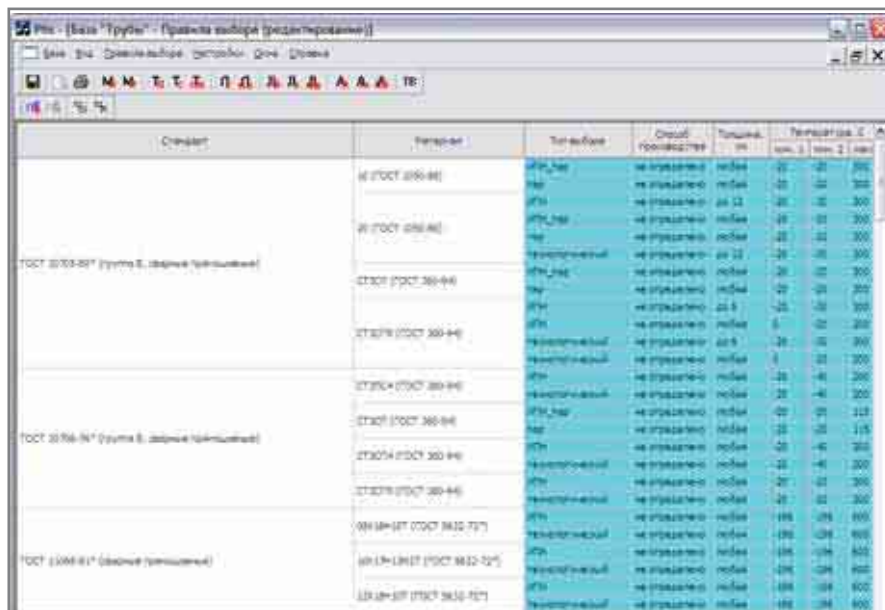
Pltr - [База "Трубы" - Правила выбора (редактирование)]

База Вид Правила выбора Настройки Окна Справка

| Стандарт | Материал | Тип выбора | Способ производства | Толщина, мм | Температура, С мин. 1 | мин. 2 | макс |
|---|---|---|---|---|---|---|---|
| ГОСТ 10705-80* (группа В, сварные прямошовные) | 10 (ГОСТ 1050-88) | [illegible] | не определено | любая | -20 | -20 | 300 |
| | | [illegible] | не определено | любая | -20 | -20 | 300 |
| | 20 (ГОСТ 1050-88) | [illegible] | не определено | до 12 | -20 | -20 | 300 |
| | | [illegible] | не определено | любая | -20 | -20 | 300 |
| | | технологический | не определено | до 12 | -20 | -20 | 300 |
| | СТ3СП (ГОСТ 380-94) | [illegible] | не определено | любая | -20 | -20 | 300 |
| | | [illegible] | не определено | любая | -20 | -20 | 300 |
| | СТ3СП5 (ГОСТ 380-94) | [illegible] | не определено | до 6 | -20 | -20 | 300 |
| | | технологический | не определено | любая | 0 | -20 | 300 |
| | | технологический | не определено | до 6 | -20 | -20 | 300 |
| ГОСТ 10706-76* (группа В, сварные прямошовные) | СТ3ПС4 (ГОСТ 380-94) | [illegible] | не определено | любая | -20 | -40 | 300 |
| | | технологический | не определено | любая | -20 | -40 | 300 |
| | СТ3СП (ГОСТ 380-94) | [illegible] | не определено | любая | -20 | -20 | 115 |
| | | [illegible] | не определено | любая | -20 | -20 | 115 |
| | СТ3СП4 (ГОСТ 380-94) | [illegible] | не определено | любая | -20 | -40 | 300 |
| | | технологический | не определено | любая | -20 | -40 | 300 |
| | СТ3СП5 (ГОСТ 380-94) | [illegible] | не определено | любая | -20 | -20 | 300 |
| | | технологический | не определено | любая | -20 | -20 | 300 |
| ГОСТ 11068-81* (сварные прямошовные) | 08Х18Н10Т (ГОСТ 5632-72*) | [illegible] | не определено | любая | -196 | -196 | 600 |
| | | технологический | не определено | любая | -196 | -196 | 600 |
| | 10Х17Н13М2Т (ГОСТ 5632-72*) | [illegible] | не определено | любая | -196 | -196 | 600 |
| | | технологический | не определено | любая | -196 | -196 | 600 |
| | 12Х18Н10Т (ГОСТ 5632-72*) | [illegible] | не определено | любая | -196 | -196 | 600 |
| | | технологический | не определено | любая | -196 | -196 | 600 |